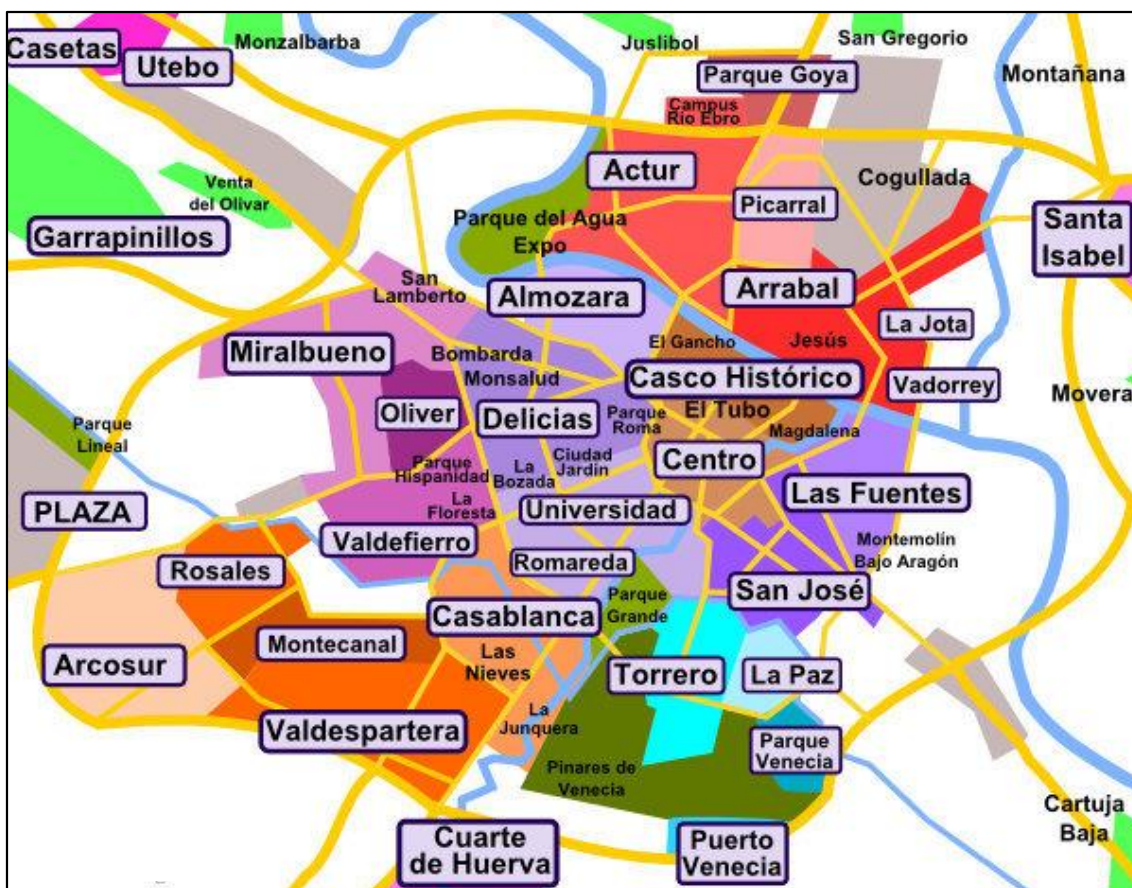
Casetas
Utebo
Monzalbarba
Juslibol
San Gregorio
Parque Goya
Montañana
Campus Río Ebro
Actur
Venta del Olivar
Picarral
Cogullada
Garrapinillos
Parque del Agua Expo
Santa Isabel
San Lamberto
Almozara
Arrabal
La Jota
Miralbueno
Bombarda
El Gancho
Jesús
Monsalud
Casco Histórico
Vadorrey
Movera
Oliver
Delicias
Parque Roma
El Tubo
Parque Lineal
Magdalena
Parque Hispanidad
La Bozada
Ciudad Jardín
Centro
Las Fuentes
PLAZA
La Floresta
Universidad
Valdefierro
Montemolín
Bajo Aragón
Rosales
Romareda
San José
Parque Grande
Casablanca
Montecanal
Arcosur
Las Nieves
Torrero
La Paz
La Junquera
Valdespartera
Parque Venecia
Pinares de Venecia
Cartuja Baja
Cuarte de Huerva
Puerto Venecia